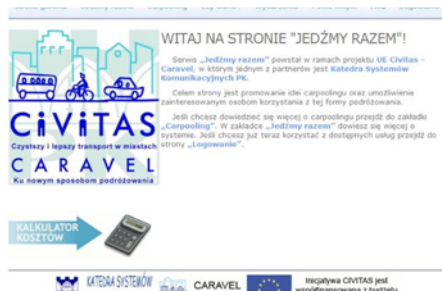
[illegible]

CiViTAS

Czystszy i lepszy transport w miastach

CARAVEL

Ku nowym sposobom podróżowania

WITAJ NA STRONIE "JEDŹMY RAZEM"!

Serwis „Jedźmy razem" powstał w ramach projektu UE Civitas – Caravel, w którym jednym z partnerów jest Katedra Systemów Komunikacyjnych PK.

Celem strony jest promowanie idei carpoolingu oraz umożliwienie zainteresowanym osobom korzystania z tej formy podróżowania.

Jeśli chcesz dowiedzieć się więcej o carpoolingu przejdź do zakładki „Carpooling". W zakładce „Jedźmy razem" dowiesz się więcej o systemie. Jeśli chcesz już teraz korzystać z dostępnych usług przejdź do strony „Logowanie".

KALKULATOR KOSZTÓW

KATEDRA SYSTEMÓW

CARAVEL

Inicjatywa CIVITAS jest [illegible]